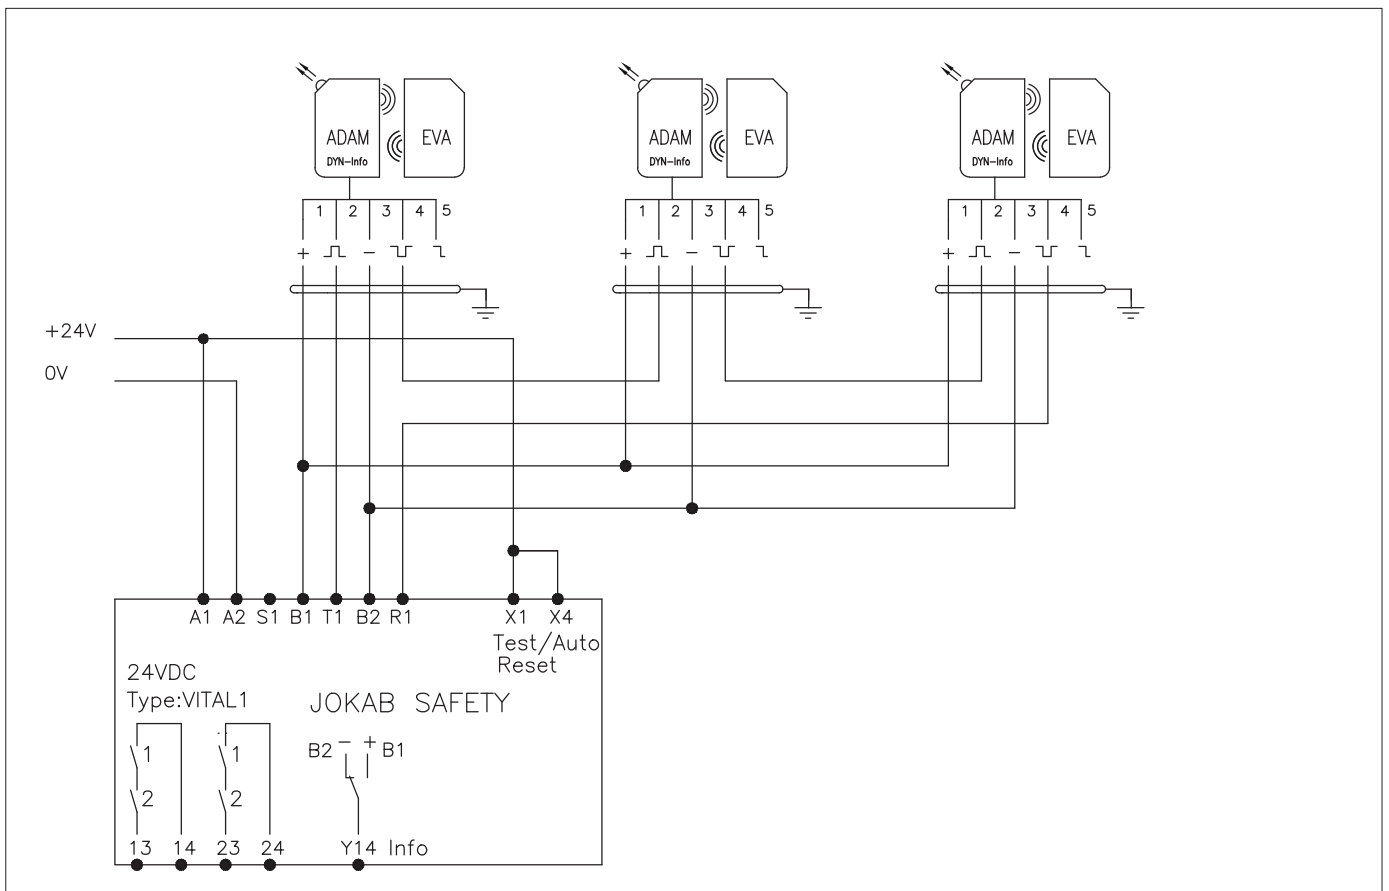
ADAM
DYN-Info
EVA
1 2 3 4 5
+ – 

ADAM
DYN-Info
EVA
1 2 3 4 5
+ –

ADAM
DYN-Info
EVA
1 2 3 4 5
+ –

+24V
0V

A1 A2 S1 B1 T1 B2 R1 X1 X4
Test/Auto Reset

24VDC
Type:VITAL1
JOKAB SAFETY

1
2
1
2
B2 – + B1

13 14 23 24 Y14 Info